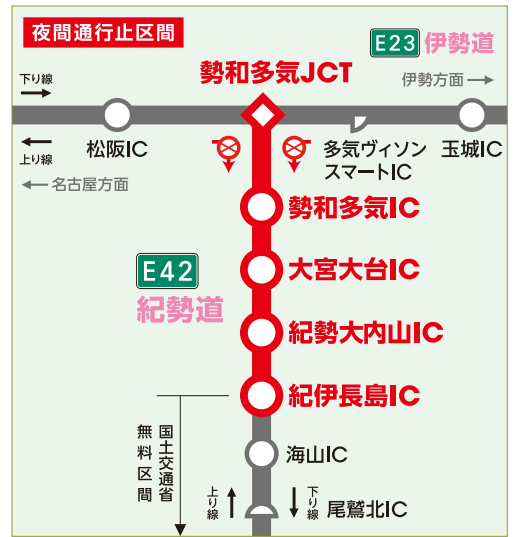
夜間通行止区間

E23 伊勢道

下り線

勢和多気JCT

伊勢方面

上り線

松阪IC

多気ヴィソン スマートIC

玉城IC

名古屋方面

勢和多気IC

E42

大宮大台IC

紀勢道

紀勢大内山IC

紀伊長島IC

国土交通省 無料区間

海山IC

上り線

下り線

尾鷲北IC